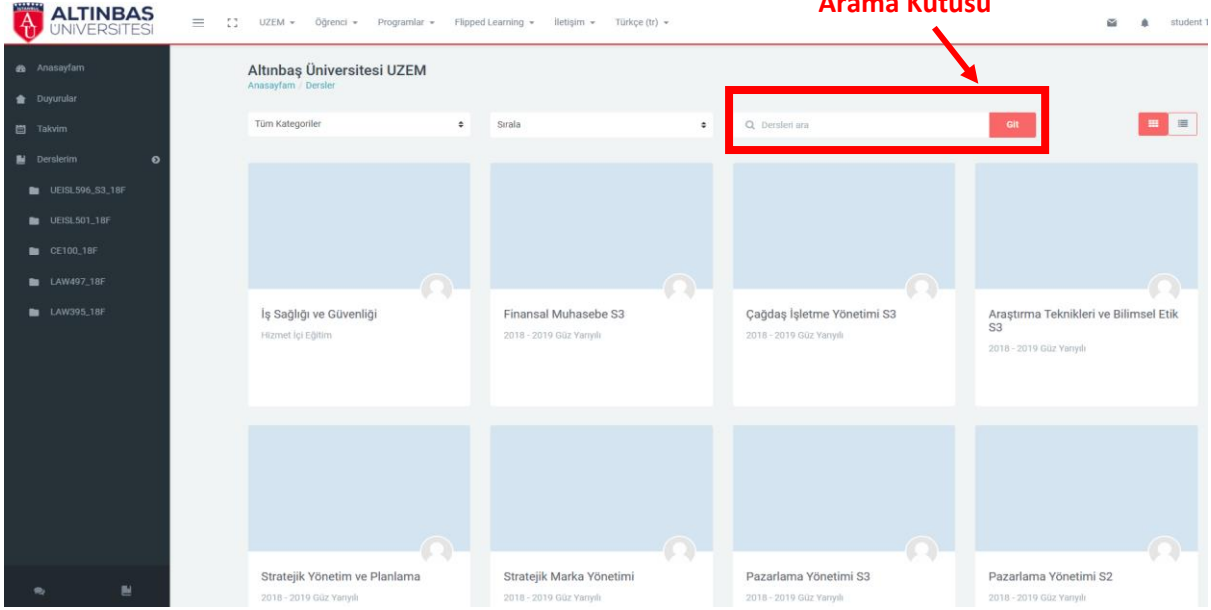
ALTINBAS ÜNIVERSITESI

UZEM Öğrenci Programlar Flipped Learning İletişim Türkçe (tr)

Arama Kutusu

student 1

Anasayfam
Duyurular
Takvim
Derslerim
UEISL596_S3_18F
UEISL501_18F
CE100_18F
LAW497_18F
LAW395_18F

Altınbaş Üniversitesi UZEM
Anasayfam / Dersler

Tüm Kategoriler
Sırala
Dersleri ara
Git

İş Sağlığı ve Güvenliği
Hizmet İçi Eğitim

Finansal Muhasebe S3
2018 - 2019 Güz Yarıyılı

Çağdaş İşletme Yönetimi S3
2018 - 2019 Güz Yarıyılı

Araştırma Teknikleri ve Bilimsel Etik S3
2018 - 2019 Güz Yarıyılı

Stratejik Yönetim ve Planlama
2018 - 2019 Güz Yarıyılı

Stratejik Marka Yönetimi
2018 - 2019 Güz Yarıyılı

Pazarlama Yönetimi S3
2018 - 2019 Güz Yarıyılı

Pazarlama Yönetimi S2
2018 - 2019 Güz Yarıyılı